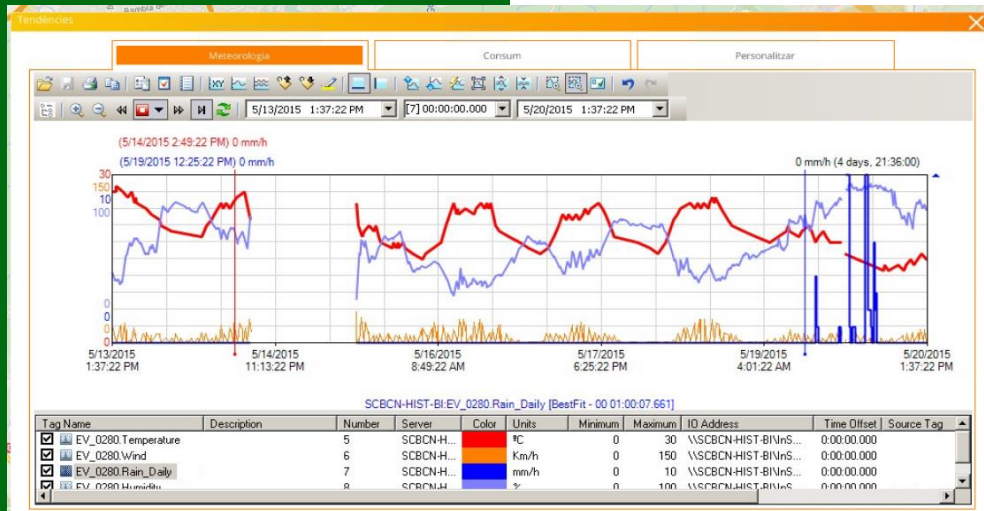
Tendències

Meteorologia

Consum

Personalitzar

5/13/2015 1:37:22 PM

[7] 00:00:00.000

5/20/2015 1:37:22 PM

(5/14/2015 2:49:22 PM) 0 mm/h

(5/19/2015 12:25:22 PM) 0 mm/h

0 mm/h (4 days, 21:36:00)

30
150
10
100

0
0
0
0

5/13/2015 1:37:22 PM

5/14/2015 11:13:22 PM

5/16/2015 8:49:22 AM

5/17/2015 6:25:22 PM

5/19/2015 4:01:22 AM

5/20/2015 1:37:22 PM

SCBCN-HIST-BI:EV_0280.Rain_Daily [BestFit - 00 01:00:07.661]

| Tag Name | Description | Number | Server | Color | Units | Minimum | Maximum | IO Address | Time Offset | Source Tag |
|---|---|---|---|---|---|---|---|---|---|---|
| EV_0280.Temperature | | 5 | SCBCN-H... | | ºC | 0 | 30 | \\SCBCN-HIST-BI\InS... | 0:00:00.000 | |
| EV_0280.Wind | | 6 | SCBCN-H... | | Km/h | 0 | 150 | \\SCBCN-HIST-BI\InS... | 0:00:00.000 | |
| EV_0280.Rain_Daily | | 7 | SCBCN-H... | | mm/h | 0 | 10 | \\SCBCN-HIST-BI\InS... | 0:00:00.000 | |
| EV_0280.Humidity | | 8 | SCBCN-H... | | % | 0 | 100 | \\SCBCN-HIST-BI\InS... | 0:00:00.000 | |